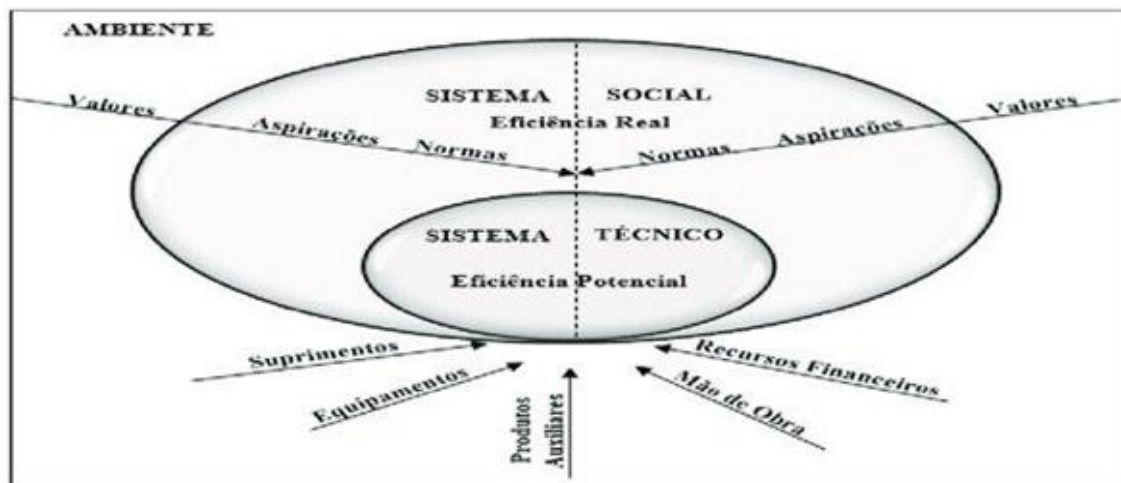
AMBIENTE

SISTEMA SOCIAL
Eficiência Real

Valores
Aspirações
Normas

Normas
Aspirações
Valores

SISTEMA TÉCNICO
Eficiência Potencial

Suprimentos
Equipamentos
Produtos Auxiliares
Mão de Obra
Recursos Financeiros